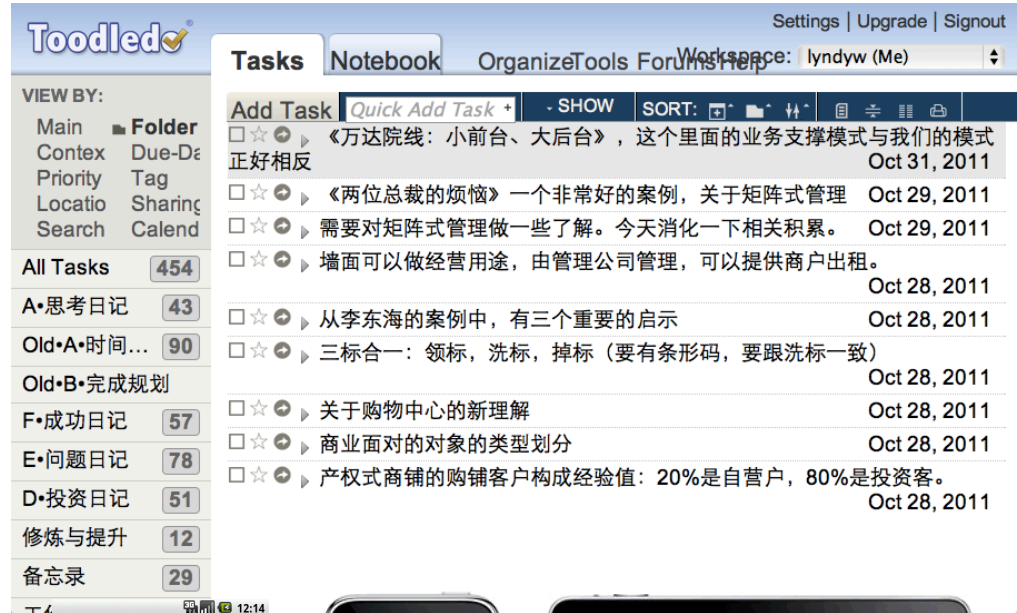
Toodledo®

Settings | Upgrade | Signout

Tasks Notebook Organize Tools Forums Help Workspace: lyndyw (Me)

VIEW BY:
Main Folder
Contex Due-Da
Priority Tag
Locatio Sharing
Search Calend

All Tasks 454
A•思考日记 43
Old•A•时间… 90
Old•B•完成规划
F•成功日记 57
E•问题日记 78
D•投资日记 51
修炼与提升 12
备忘录 29

Add Task Quick Add Task + SHOW SORT:

《万达院线：小前台、大后台》，这个里面的业务支撑模式与我们的模式正好相反 Oct 31, 2011
《两位总裁的烦恼》一个非常好的案例，关于矩阵式管理 Oct 29, 2011
需要对矩阵式管理做一些了解。今天消化一下相关积累。 Oct 29, 2011
墙面可以做经营用途，由管理公司管理，可以提供商户出租。 Oct 28, 2011
从李东海的案例中，有三个重要的启示 Oct 28, 2011
三标合一：领标，洗标，掉标（要有条形码，要跟洗标一致） Oct 28, 2011
关于购物中心的新理解 Oct 28, 2011
商业面对的对象的类型划分 Oct 28, 2011
产权式商铺的购铺客户构成经验值：20%是自营户，80%是投资客。 Oct 28, 2011

12:14